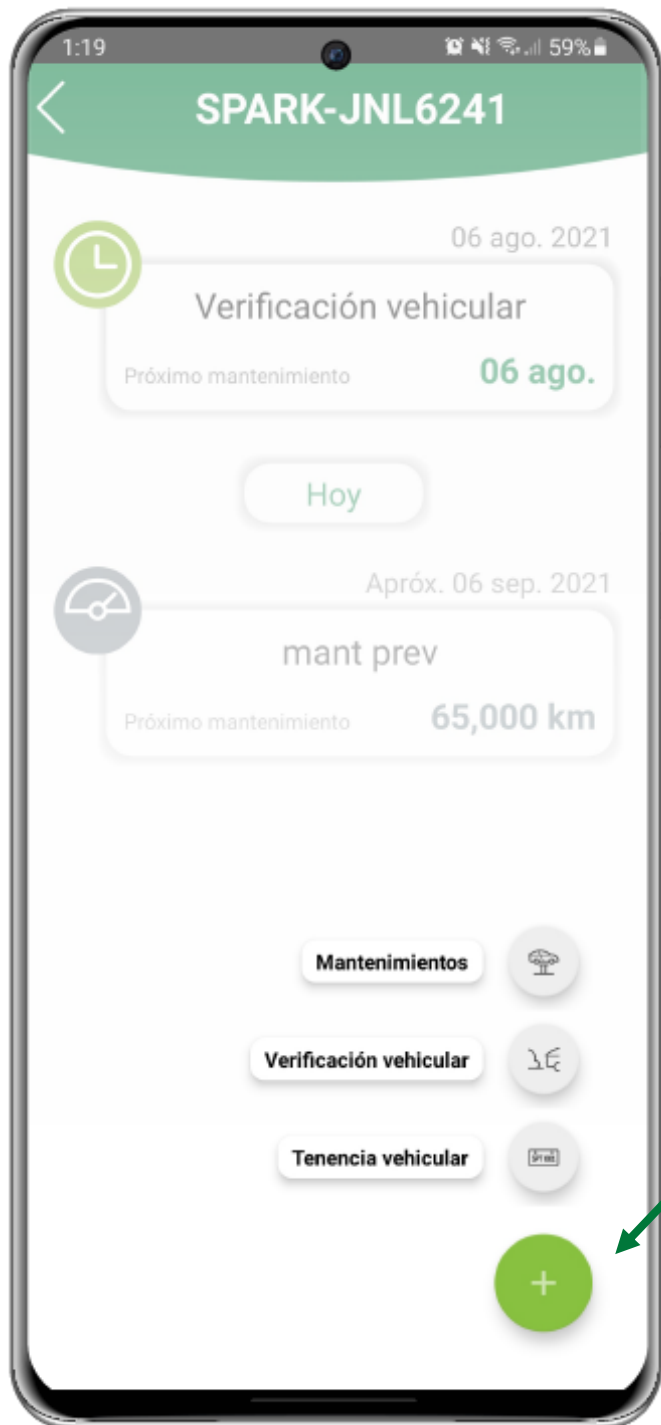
1:19 59%

SPARK-JNL6241

06 ago. 2021

Verificación vehicular

Próximo mantenimiento 06 ago.

Hoy

Apróx. 06 sep. 2021

mant prev

Próximo mantenimiento 65,000 km

Mantenimientos

Verificación vehicular

Tenencia vehicular

+